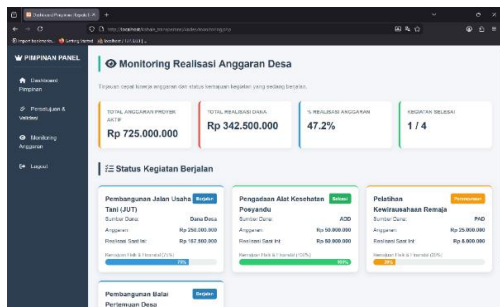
Dashboard Pimpinan Kepala D...

localhost/sistem_informasi/dashboard/monitoring

Import bookmarks... Getting Started localhost / 127.0.0.1 | ...

PIMPINAN PANEL

Dashboard Pimpinan

Persetujuan & Validasi

Monitoring Anggaran

Logout

Monitoring Realisasi Anggaran Desa

Tinjauan cepat kinerja anggaran dan status kemajuan kegiatan yang sedang berjalan.

TOTAL ANGGARAN PROYEK AKTIF
Rp 725.000.000

TOTAL REALISASI DANA
Rp 342.500.000

% REALISASI ANGGARAN
47.2%

KEGIATAN SELESAI
1 / 4

Status Kegiatan Berjalan

Pembangunan Jalan Usaha Tani (JUT)
Berjalan
Sumber Dana: Dana Desa
Anggaran: Rp 250.000.000
Realisasi Saat Ini: Rp 187.500.000
Kemajuan Fisik & Finansial (75%)

Pengadaan Alat Kesehatan Posyandu
Selesai
Sumber Dana: ADD
Anggaran: Rp 50.000.000
Realisasi Saat Ini: Rp 50.000.000
Kemajuan Fisik & Finansial (100%)
100%

Pelatihan Kewirausahaan Remaja
Perencanaan
Sumber Dana: PAD
Anggaran: Rp 25.000.000
Realisasi Saat Ini: Rp 5.000.000
Kemajuan Fisik & Finansial (20%)
20%

Pembangunan Balai Pertemuan Desa
Berjalan